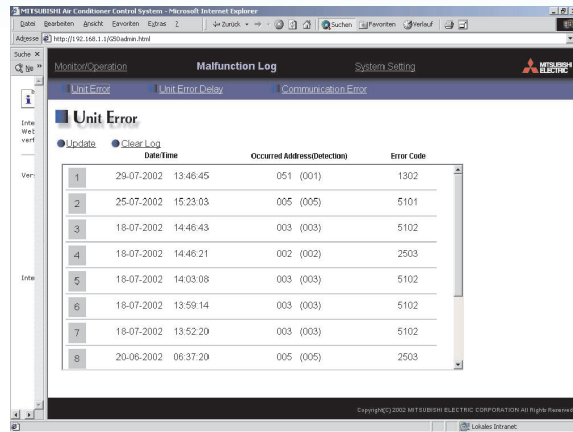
MITSUBISHI Air Conditioner Control System - Microsoft Internet Explorer

Datei Bearbeiten Ansicht Favoriten Extras ?

Zurück Suchen Favoriten Verlauf

Adresse http://192.168.1.1/G50admin.html

Suche

Neu

Inte
Web
verf

Ver

Inte

Monitor/Operation | Malfunction Log | System Setting

MITSUBISHI ELECTRIC

Unit Error | Unit Error Delay | Communication Error

Unit Error

Update | Clear Log

| | Date/Time | Occurred Address(Detection) | Error Code |
|---|---|---|---|
| 1 | 29-07-2002 13:46:45 | 051 (001) | 1302 |
| 2 | 25-07-2002 15:23:03 | 005 (005) | 5101 |
| 3 | 18-07-2002 14:46:43 | 003 (003) | 5102 |
| 4 | 18-07-2002 14:46:21 | 002 (002) | 2503 |
| 5 | 18-07-2002 14:03:08 | 003 (003) | 5102 |
| 6 | 18-07-2002 13:59:14 | 003 (003) | 5102 |
| 7 | 18-07-2002 13:52:20 | 003 (003) | 5102 |
| 8 | 20-06-2002 06:37:20 | 005 (005) | 2503 |

Copyright(C) 2002 MITSUBISHI ELECTRIC CORPORATION All Rights Reserved

Lokales Intranet